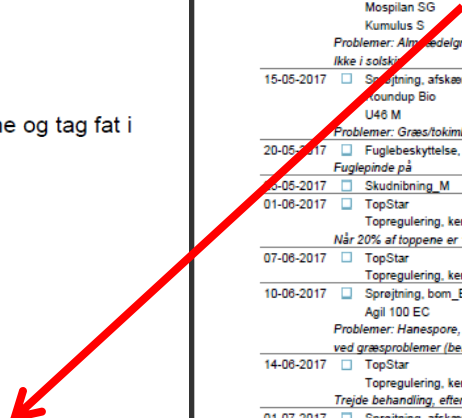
ne og tag fat i

Mospilan SG
Kumulus S
Problemer: Alm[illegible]edelgr
Ikke i solski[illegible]

15-05-2017 ☐ Sprøjtning, afskæ
Roundup Bio
U46 M
Problemer: Græs/tokim

20-05-2017 ☐ Fuglebeskyttelse,
Fuglepinde på

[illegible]5-05-2017 ☐ Skudnibning_M

01-06-2017 ☐ TopStar
Topregulering, ker
Når 20% af toppene er

07-06-2017 ☐ TopStar
Topregulering, ker

10-06-2017 ☐ Sprøjtning, bom_E
Agil 100 EC
Problemer: Hanespore,
ved græsproblemer (be

14-06-2017 ☐ TopStar
Topregulering, ker
Trejde behandling, efter

01-07-2017 ☐ Sprøjtning, afskæ